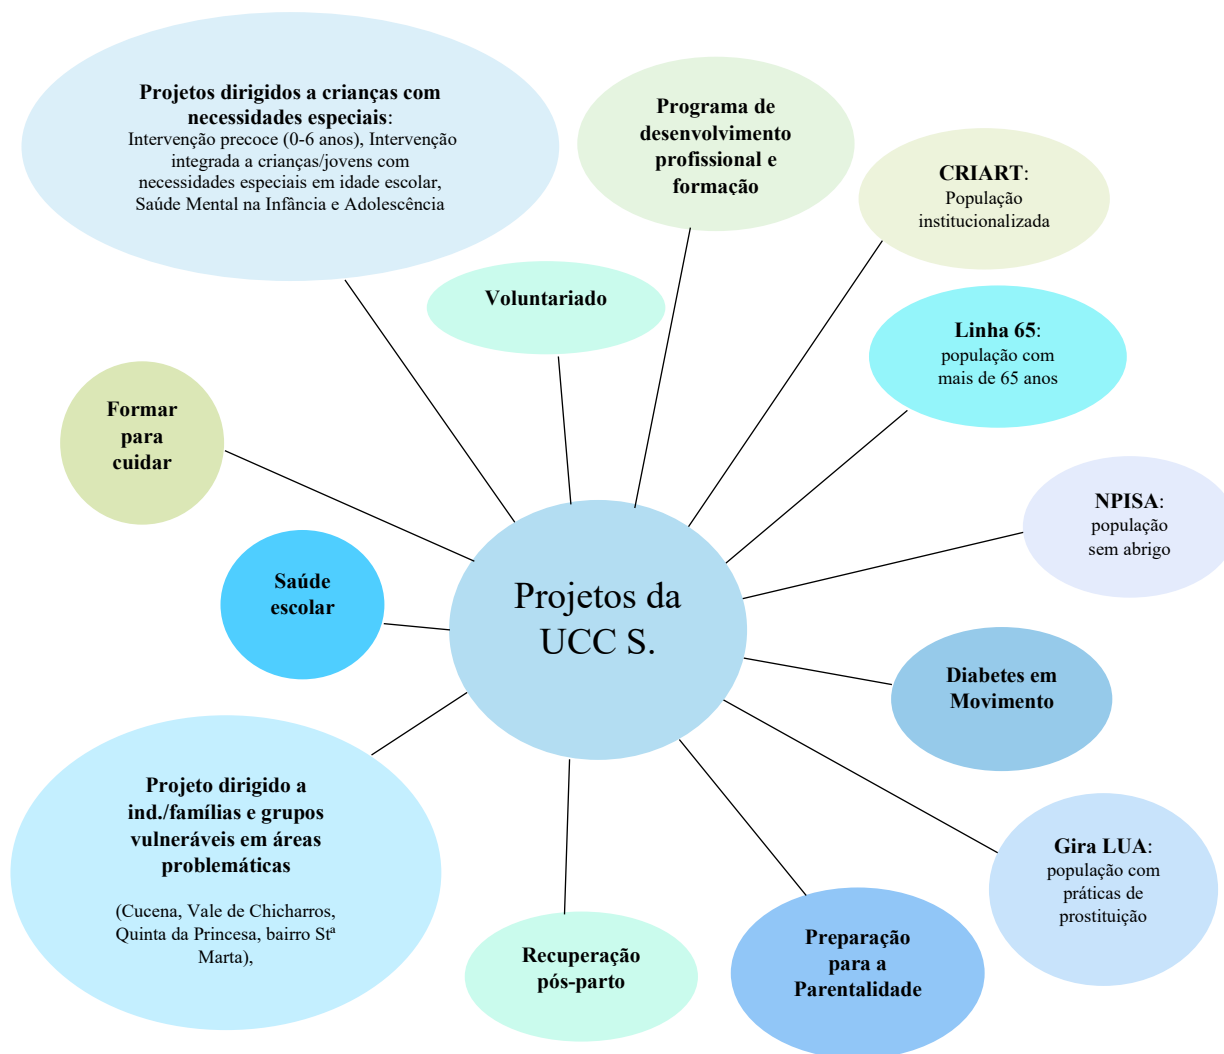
Projetos da UCC S.

Projetos dirigidos a crianças com necessidades especiais: Intervenção precoce (0-6 anos), Intervenção integrada a crianças/jovens com necessidades especiais em idade escolar, Saúde Mental na Infância e Adolescência

Programa de desenvolvimento profissional e formação

CRIART: População institucionalizada

Voluntariado

Linha 65: população com mais de 65 anos

Formar para cuidar

NPISA: população sem abrigo

Saúde escolar

Diabetes em Movimento

Projeto dirigido a ind./famílias e grupos vulneráveis em áreas problemáticas

(Cucena, Vale de Chicharros, Quinta da Princesa, bairro Stª Marta),

Gira LUA: população com práticas de prostituição

Recuperação pós-parto

Preparação para a Parentalidade